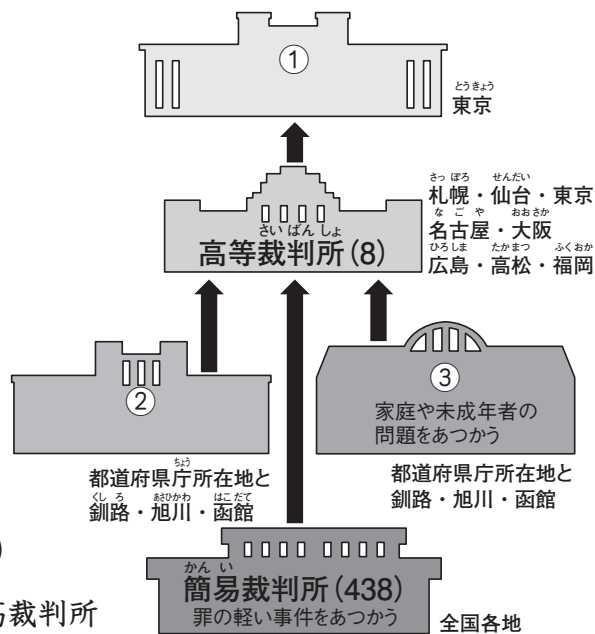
①

とうきょう
東京

さっぽろ　せんだい
札幌・仙台・東京
なごや　おおさか
名古屋・大阪
ひろしま　たかまつ　ふくおか
広島・高松・福岡

さいばんしょ
高等裁判所(8)

②

③
家庭や未成年者の問題をあつかう

ちょう
都道府県庁所在地と
くしろ　あさひかわ　はこだて
釧路・旭川・函館

都道府県庁所在地と
釧路・旭川・函館

かんい
簡易裁判所(438)
罪の軽い事件をあつかう

全国各地

)

易裁判所